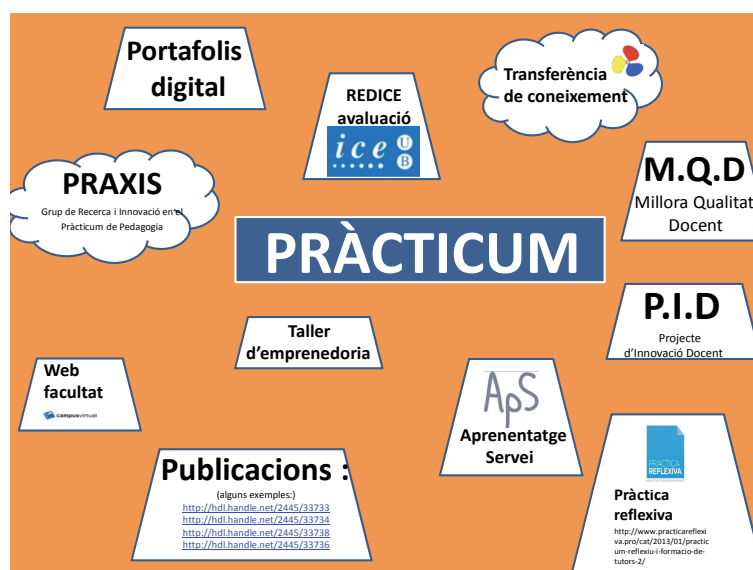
Portafolis digital

REDICE avaluació

ice UB

Transferència de coneixement

PRAXIS
Grup de Recerca i Innovació en el Pràcticum de Pedagogia

M.Q.D
Millora Qualitat Docent

PRÀCTICUM

P.I.D
Projecte d'Innovació Docent

Taller d'emprenedoria

Web facultat
campusvirtual

ApS
Aprenentatge Servei

Publicacions :
(alguns exemples:)
http://hdl.handle.net/2445/33733
http://hdl.handle.net/2445/33734
http://hdl.handle.net/2445/33738
http://hdl.handle.net/2445/33736

PRÀCTICA REFLEXIVA
Pràctica reflexiva
http://www.practicareflexiva.pro/cat/2013/01/practicum-reflexiu-i-formacio-de-tutors-2/